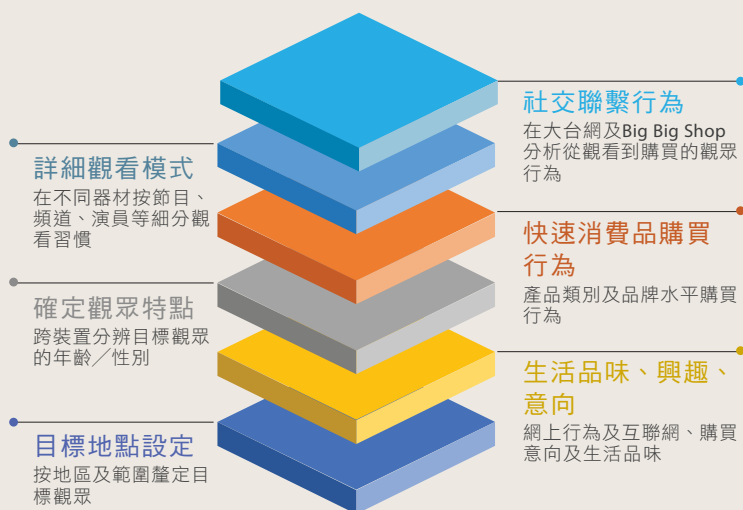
社交聯繫行為
在大台網及Big Big Shop分析從觀看到購買的觀眾行為

詳細觀看模式
在不同器材按節目、頻道、演員等細分觀看習慣

快速消費品購買行為
產品類別及品牌水平購買行為

確定觀眾特點
跨裝置分辨目標觀眾的年齡／性別

生活品味、興趣、意向
網上行為及互聯網、購買意向及生活品味

目標地點設定
按地區及範圍釐定目標觀眾